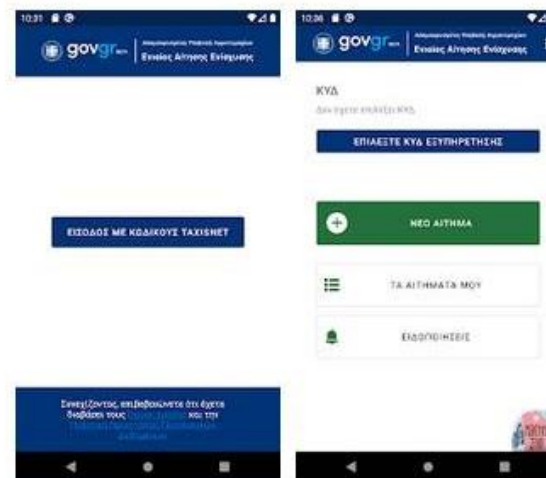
10:31

gov.gr

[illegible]
Ενιαίος Αίτησης Ενίσχυσης

ΕΙΣΟΔΟΣ ΜΕ ΚΩΔΙΚΟΥΣ TAXISNET

Συνεχίζοντας, επιβεβαιώνετε ότι έχετε διαβάσει τους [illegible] και την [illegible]

10:36

gov.gr

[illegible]
Ενιαίος Αίτησης Ενίσχυσης

ΚΥΔ
Δεν έχετε επιλέξει ΚΥΔ

ΕΠΙΛΕΞΤΕ ΚΥΔ ΕΞΥΠΗΡΕΤΗΣΗΣ

ΝΕΟ ΑΙΤΗΜΑ

ΤΑ ΑΙΤΗΜΑΤΑ ΜΟΥ

ΕΙΔΟΠΟΙΗΣΕΙΣ